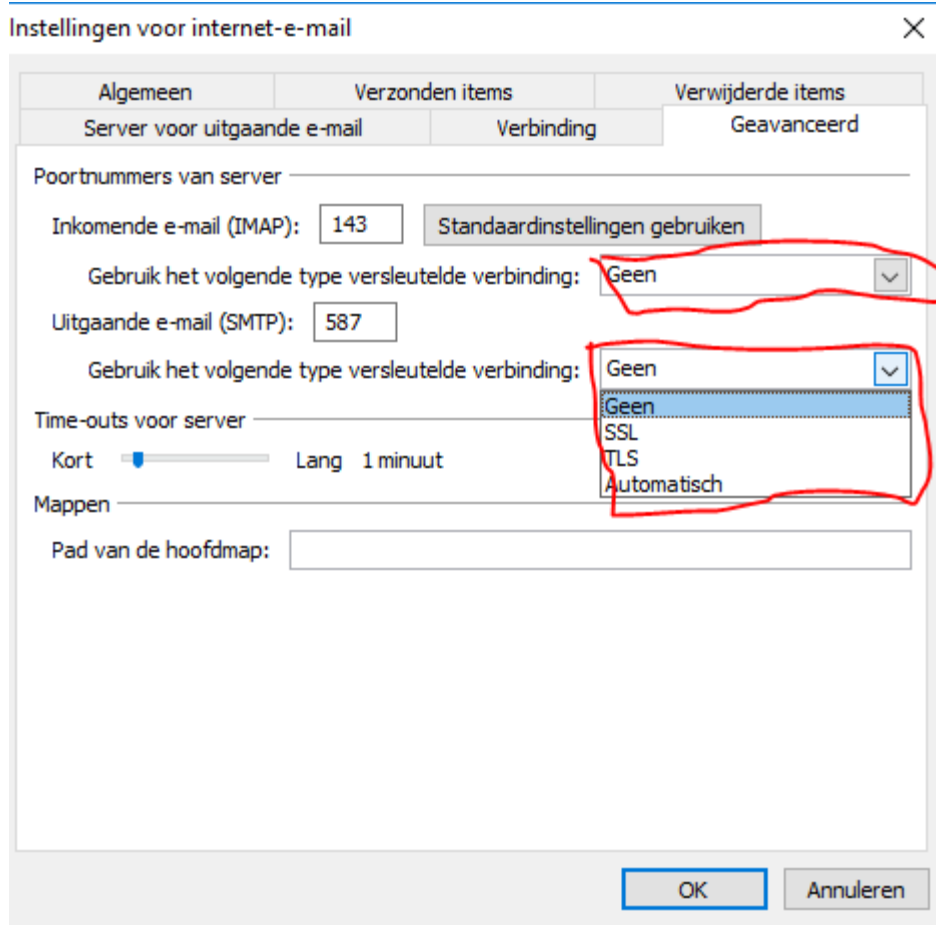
Instellingen voor internet-e-mail

×

Algemeen

Verzonden items

Verwijderde items

Server voor uitgaande e-mail

Verbinding

Geavanceerd

Poortnummers van server

Inkomende e-mail (IMAP): 143

Standaardinstellingen gebruiken

Gebruik het volgende type versleutelde verbinding: Geen

Uitgaande e-mail (SMTP): 587

Gebruik het volgende type versleutelde verbinding: Geen

Geen
SSL
TLS
Automatisch

Time-outs voor server

Kort

Lang 1 minuut

Mappen

Pad van de hoofdmap:

OK

Annuleren